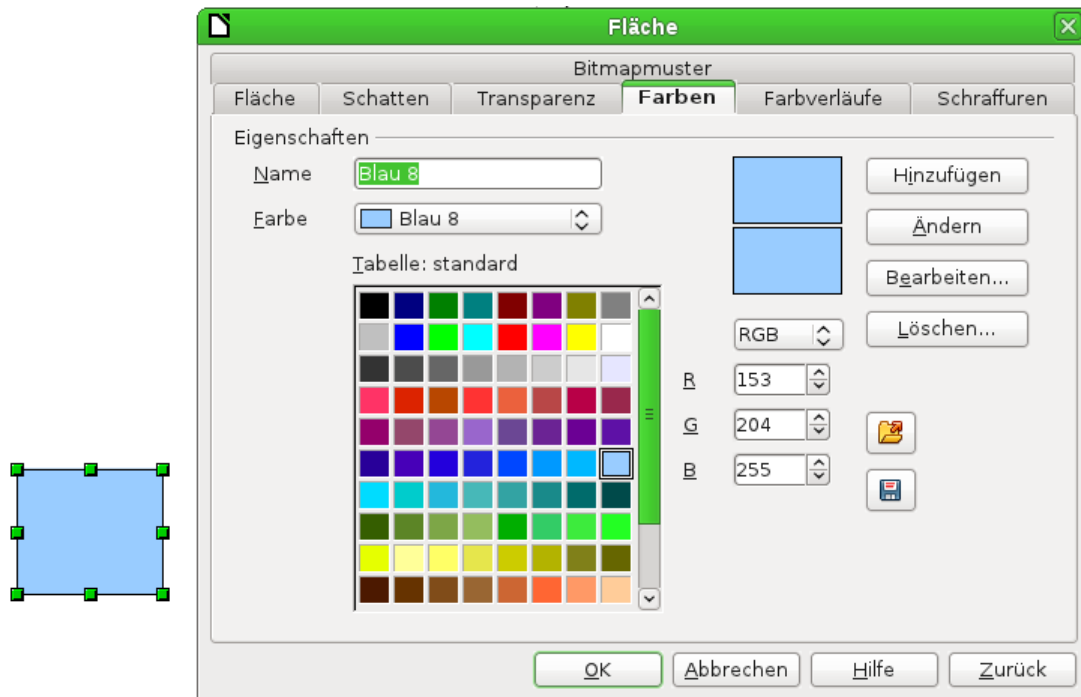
Fläche

Bitmapmuster

Fläche | Schatten | Transparenz | Farben | Farbverläufe | Schraffuren

Eigenschaften

Name Blau 8

Farbe Blau 8

Tabelle: standard

Hinzufügen

Ändern

Bearbeiten...

Löschen...

RGB

R 153

G 204

B 255

OK | Abbrechen | Hilfe | Zurück